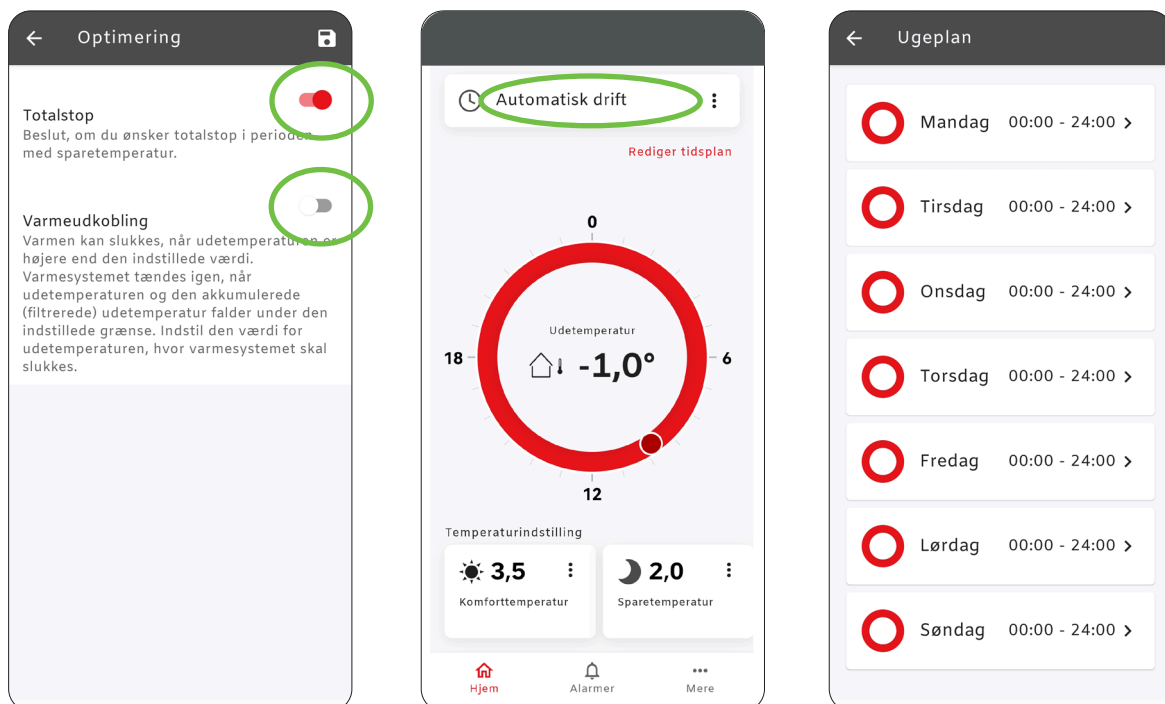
Optimering

Totalstop
Beslut, om du ønsker totalstop i perioden med sparetemperatur.

Varmeudkobling
Varmen kan slukkes, når udetemperaturen er højere end den indstillede værdi. Varmesystemet tændes igen, når udetemperaturen og den akkumulerede (filtrerede) udetemperatur falder under den indstillede grænse. Indstil den værdi for udetemperaturen, hvor varmesystemet skal slukkes.

Automatisk drift

Rediger tidsplan

0
6
12
18

Udetemperatur
-1,0°

Temperaturindstilling
3,5
Komforttemperatur
2,0
Sparetemperatur

Hjem
Alarmer
Mere

Ugeplan

Mandag 00:00 - 24:00
Tirsdag 00:00 - 24:00
Onsdag 00:00 - 24:00
Torsdag 00:00 - 24:00
Fredag 00:00 - 24:00
Lørdag 00:00 - 24:00
Søndag 00:00 - 24:00